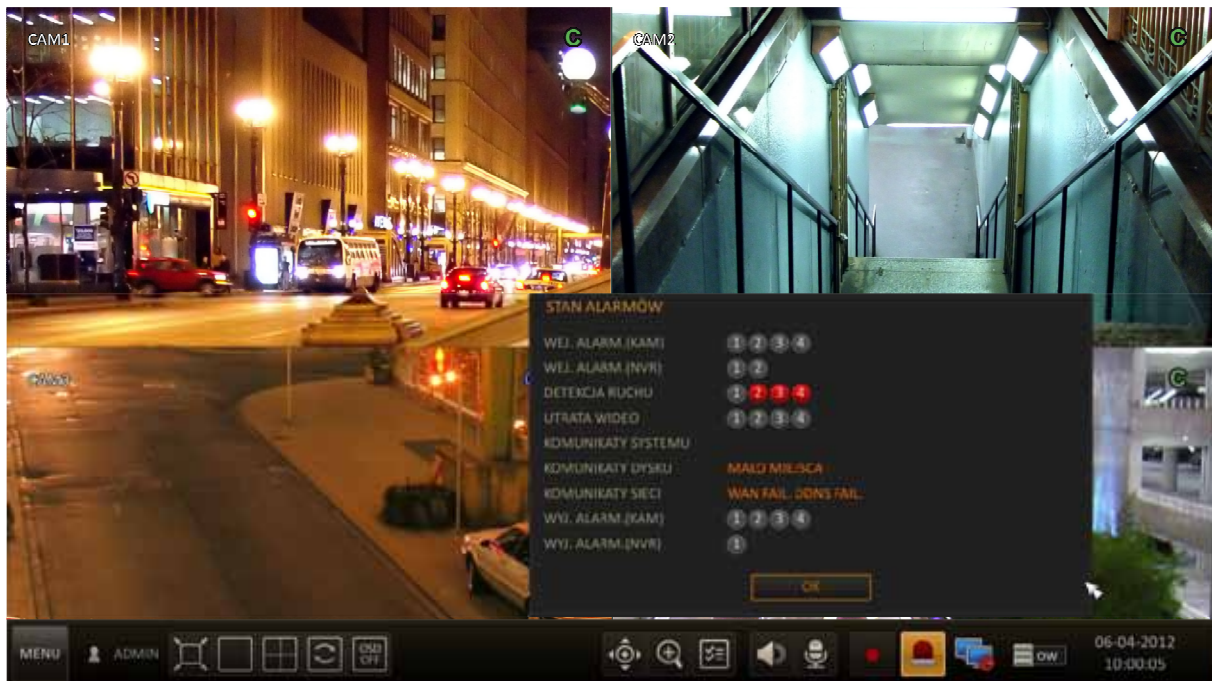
CAM1 C

CAM2 C

CAM3

C

STAN ALARMÓW

WEJ. ALARM.(KAM) 1 2 3 4

WEJ. ALARM.(NVR) 1 2

DETEKCJA RUCHU 1 2 3 4

UTRATA WIDEO 1 2 3 4

KOMUNIKATY SYSTEMU

KOMUNIKATY DYSKU MAŁO MIEJSCA

KOMUNIKATY SIECI WAN FAIL. DDNS FAIL.

WYJ. ALARM.(KAM) 1 2 3 4

WYJ. ALARM.(NVR) 1

OK

MENU ADMIN OSD OFF OW 06-04-2012 10:00:05